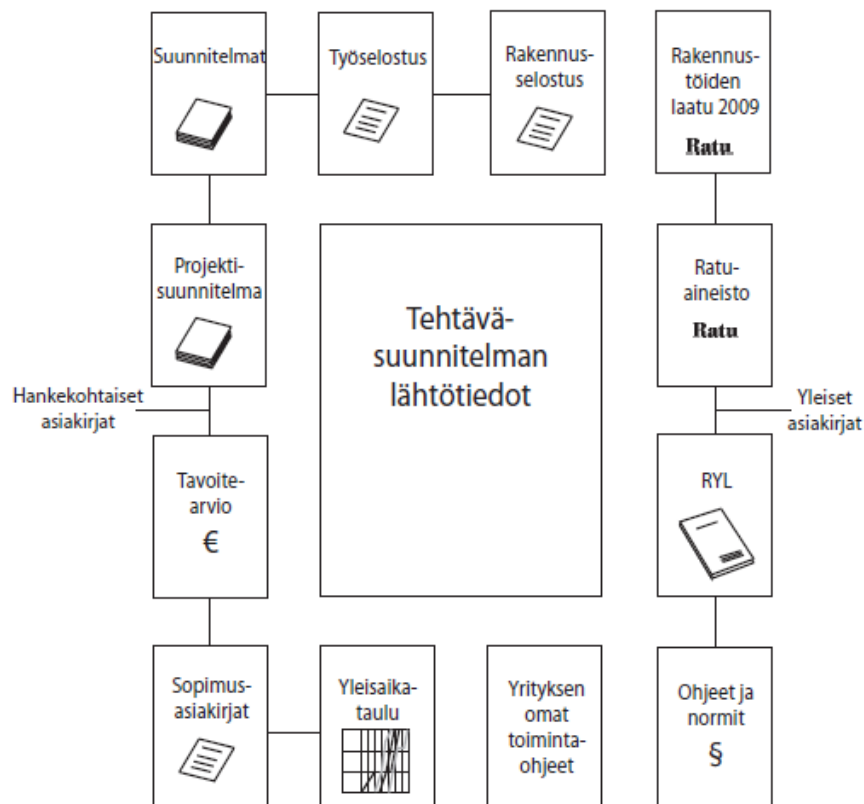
Suunnitelmat

Työselostus

Rakennusselostus

Rakennustöiden laatu 2009

Ratu

Projektisuunnitelma

Tehtäväsuunnitelman lähtötiedot

Ratuaineisto

Ratu

Hankekohtaiset asiakirjat

Yleiset asiakirjat

Tavoitearvio

€

RYL

Sopimusasiakirjat

Yleisaikataulu

Yrityksen omat toimintaohjeet

Ohjeet ja normit

§